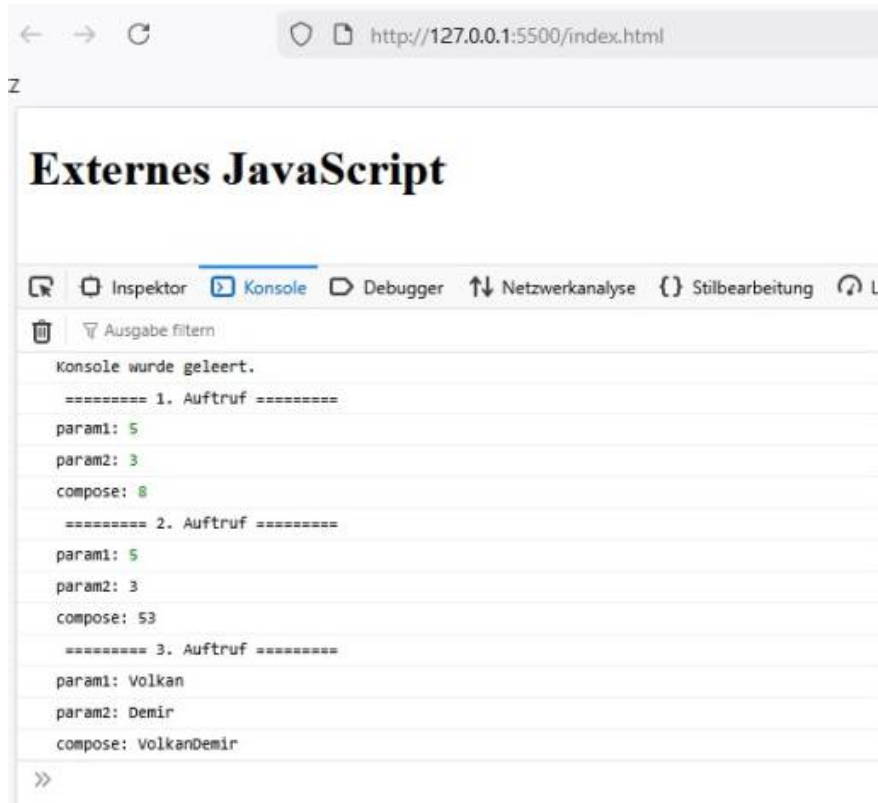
http://127.0.0.1:5500/index.html

Z

Externes JavaScript

Inspektor Konsole Debugger Netzwerkanalyse Stilbearbeitung L

Ausgabe filtern

Konsole wurde geleert.

========= 1. Auftruf =========

param1: 5

param2: 3

compose: 8

========= 2. Auftruf =========

param1: 5

param2: 3

compose: 53

========= 3. Auftruf =========

param1: Volkan

param2: Demir

compose: VolkanDemir

»